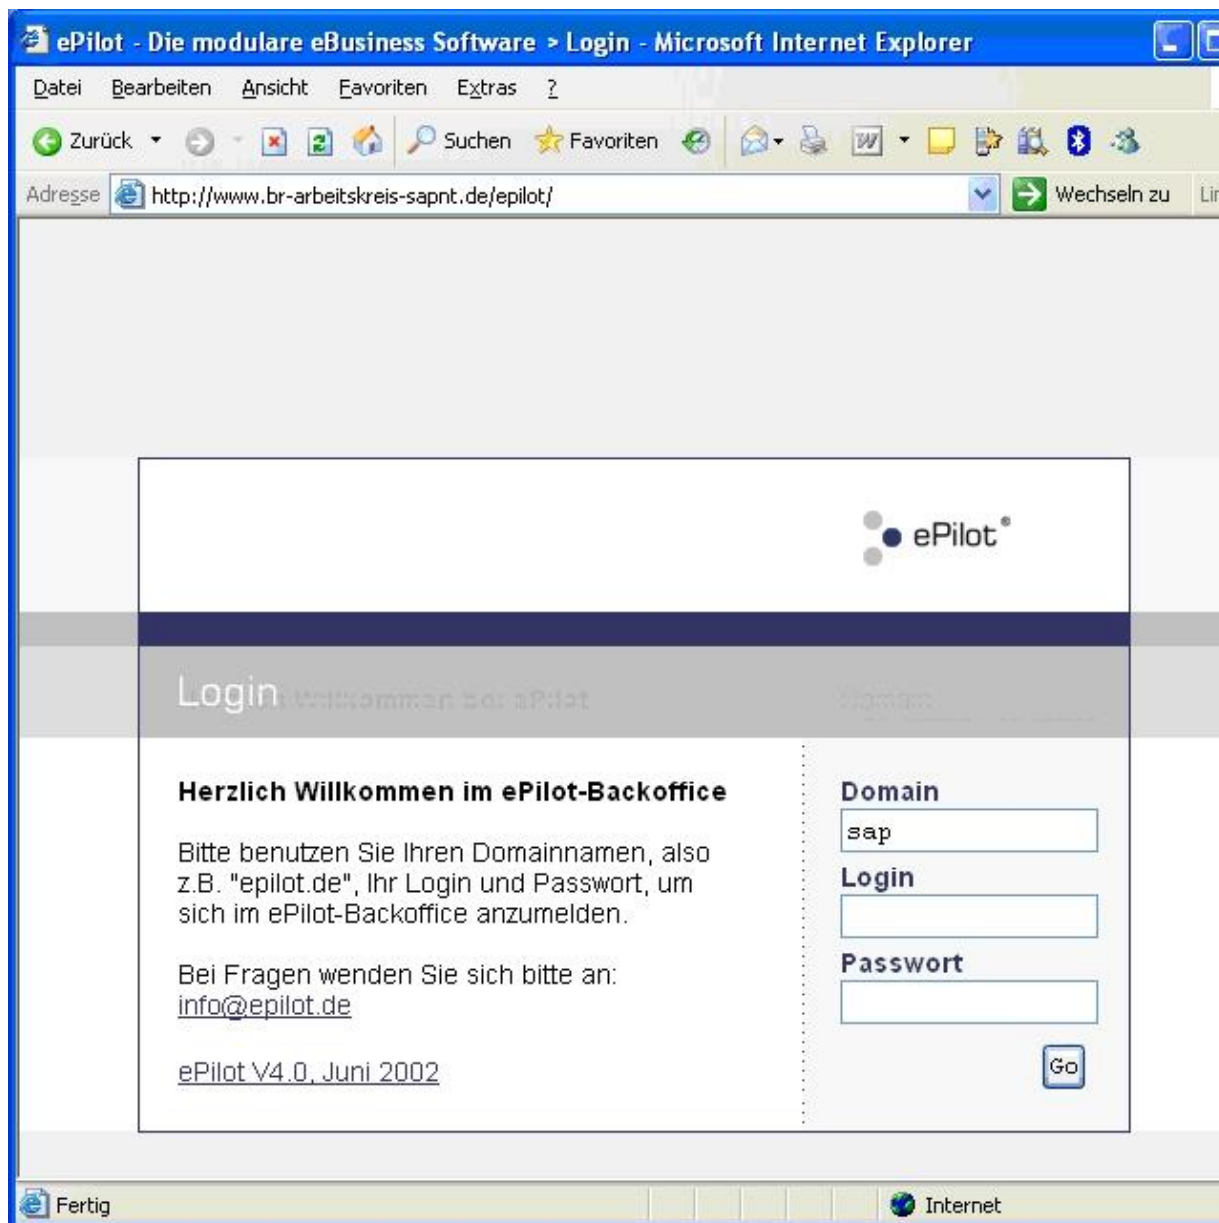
ePilot - Die modulare eBusiness Software > Login - Microsoft Internet Explorer

Datei Bearbeiten Ansicht Favoriten Extras ?

Zurück Suchen Favoriten

Adresse http://www.br-arbeitskreis-sapnt.de/epilot/ Wechseln zu Lir

ePilot®

Login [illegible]

Herzlich Willkommen im ePilot-Backoffice

Bitte benutzen Sie Ihren Domainnamen, also z.B. "epilot.de", Ihr Login und Passwort, um sich im ePilot-Backoffice anzumelden.

Bei Fragen wenden Sie sich bitte an: info@epilot.de

ePilot V4.0, Juni 2002

Domain
sap
Login
Passwort
Go

Fertig Internet